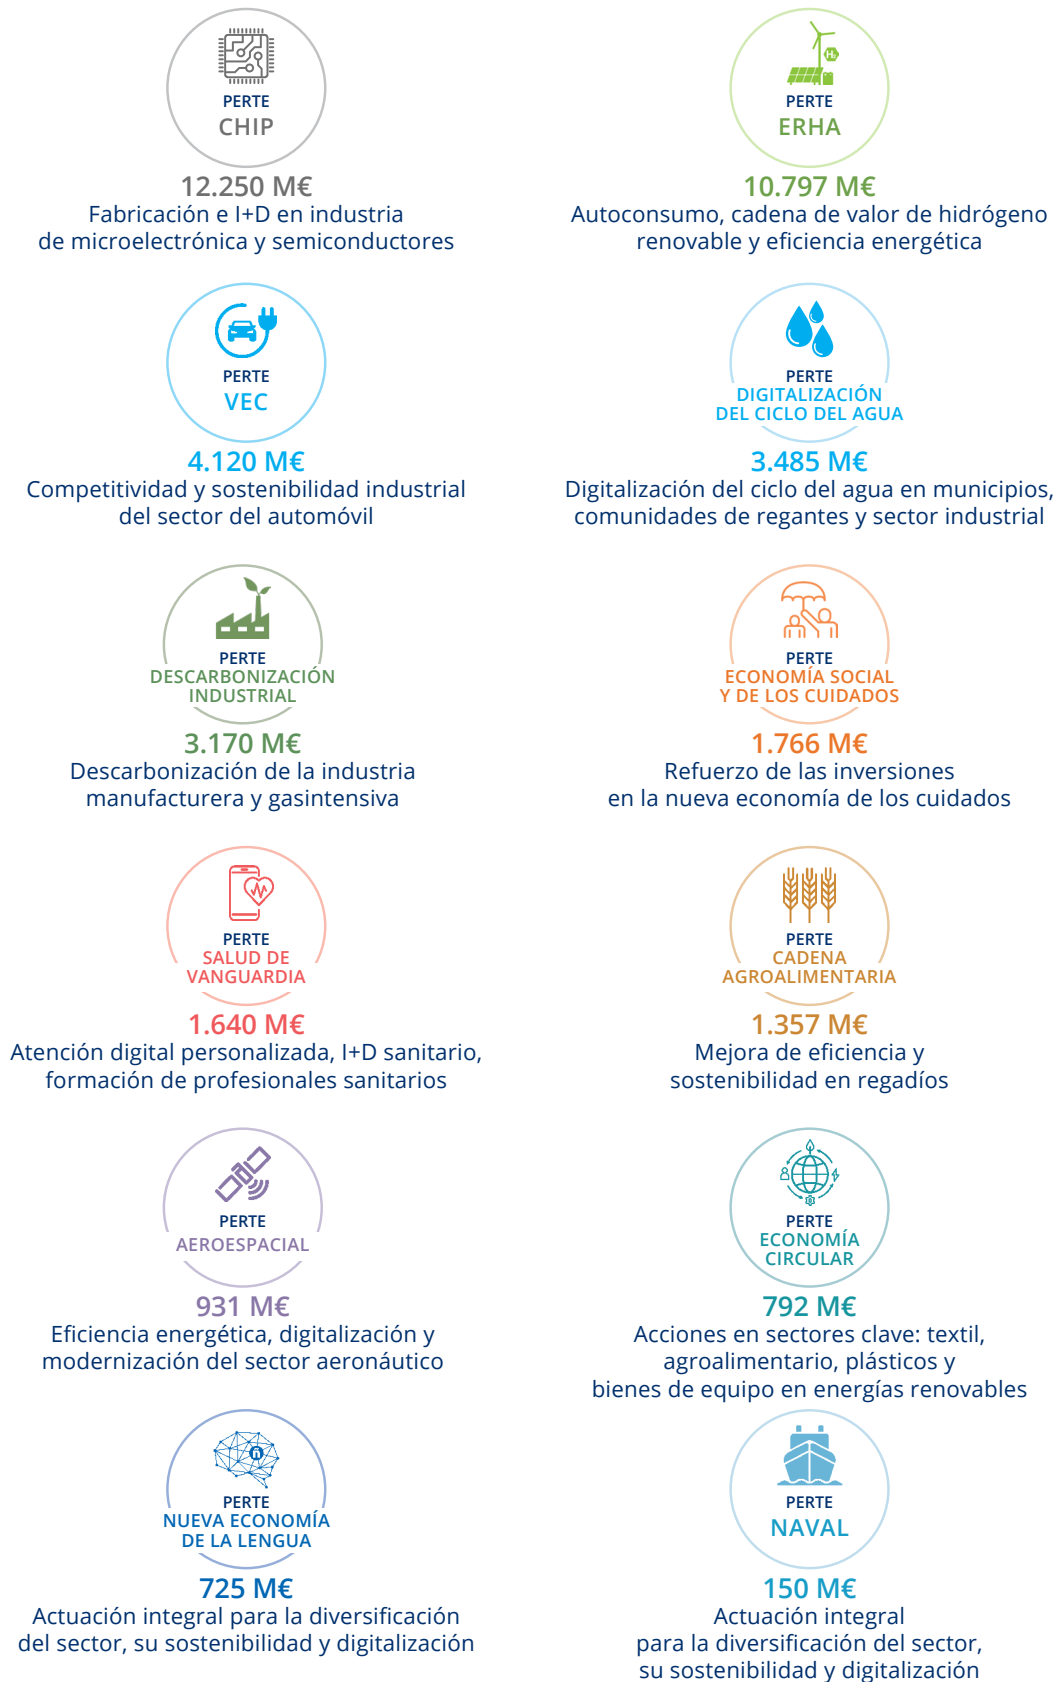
PERTE
CHIP

12.250 M€
Fabricación e I+D en industria de microelectrónica y semiconductores

PERTE
ERHA

10.797 M€
Autoconsumo, cadena de valor de hidrógeno renovable y eficiencia energética

PERTE
VEC

4.120 M€
Competitividad y sostenibilidad industrial del sector del automóvil

PERTE
DIGITALIZACIÓN DEL CICLO DEL AGUA

3.485 M€
Digitalización del ciclo del agua en municipios, comunidades de regantes y sector industrial

PERTE
DESCARBONIZACIÓN INDUSTRIAL

3.170 M€
Descarbonización de la industria manufacturera y gasintensiva

PERTE
ECONOMÍA SOCIAL Y DE LOS CUIDADOS

1.766 M€
Refuerzo de las inversiones en la nueva economía de los cuidados

PERTE
SALUD DE VANGUARDIA

1.640 M€
Atención digital personalizada, I+D sanitario, formación de profesionales sanitarios

PERTE
CADENA AGROALIMENTARIA

1.357 M€
Mejora de eficiencia y sostenibilidad en regadíos

PERTE
AEROESPACIAL

931 M€
Eficiencia energética, digitalización y modernización del sector aeronáutico

PERTE
ECONOMÍA CIRCULAR

792 M€
Acciones en sectores clave: textil, agroalimentario, plásticos y bienes de equipo en energías renovables

PERTE
NUEVA ECONOMÍA DE LA LENGUA

725 M€
Actuación integral para la diversificación del sector, su sostenibilidad y digitalización

PERTE
NAVAL

150 M€
Actuación integral para la diversificación del sector, su sostenibilidad y digitalización